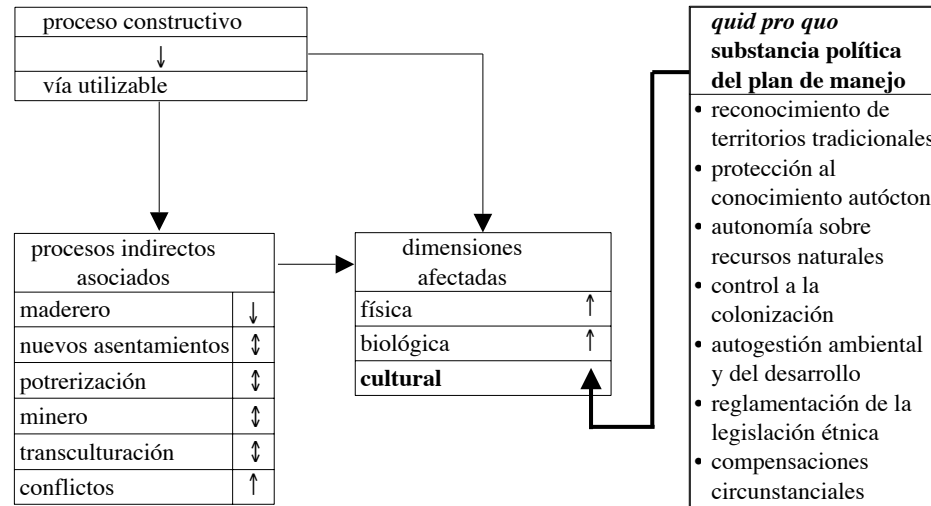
proceso constructivo
↓
vía utilizable

procesos indirectos asociados

| | |
|---|---|
| maderero | ↓ |
| nuevos asentamientos | ↕ |
| potrerización | ↕ |
| minero | ↕ |
| transculturación | ↕ |
| conflictos | ↑ |

dimensiones afectadas

| | |
|---|---|
| física | ↑ |
| biológica | ↑ |
| **cultural** | |

***quid pro quo***
**substancia política del plan de manejo**

• reconocimiento de territorios tradicionales
• protección al conocimiento autócton
• autonomía sobre recursos naturales
• control a la colonización
• autogestión ambiental y del desarrollo
• reglamentación de la legislación étnica
• compensaciones circunstanciales